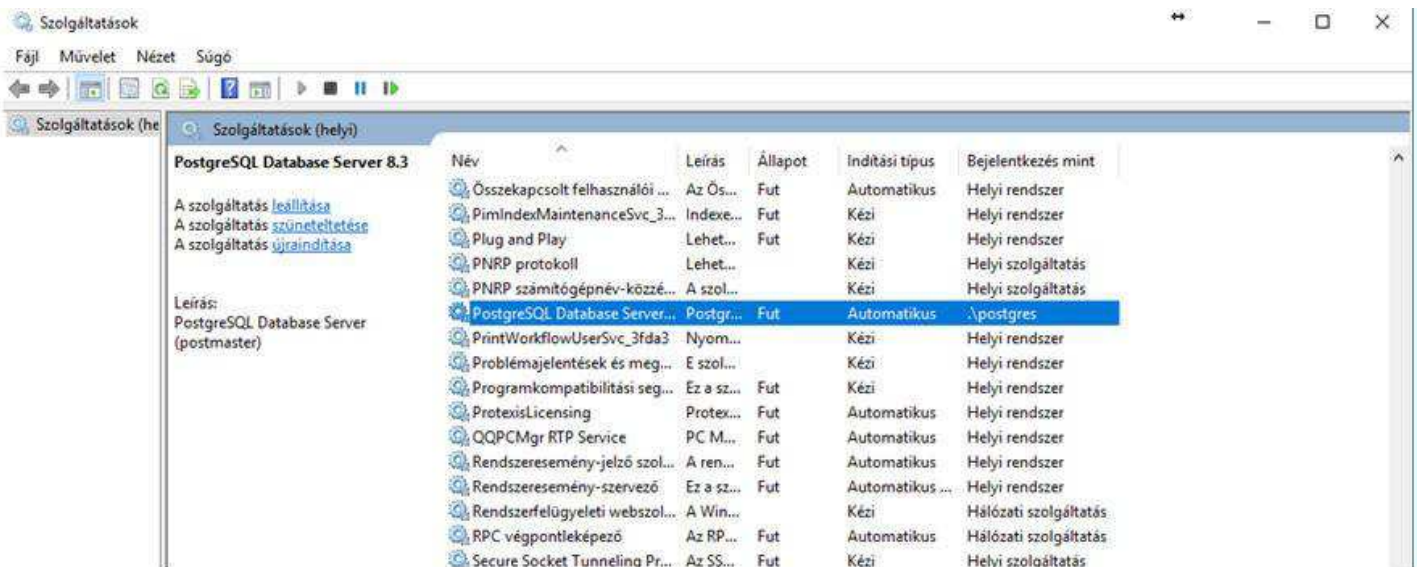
Szolgáltatások

Fájl Művelet Nézet Súgó

Szolgáltatások (he

Szolgáltatások (helyi)

PostgreSQL Database Server 8.3

A szolgáltatás leállítása
A szolgáltatás szüneteltetése
A szolgáltatás újraindítása

Leírás:
PostgreSQL Database Server (postmaster)

| Név | Leírás | Állapot | Indítási típus | Bejelentkezés mint |
|---|---|---|---|---|
| Összekapcsolt felhasználói ... | Az Ös... | Fut | Automatikus | Helyi rendszer |
| PimIndexMaintenanceSvc_3... | Indexe... | Fut | Kézi | Helyi rendszer |
| Plug and Play | Lehet... | Fut | Kézi | Helyi rendszer |
| PNRP protokoll | Lehet... | | Kézi | Helyi szolgáltatás |
| PNRP számítógépnév-közzé... | A szol... | | Kézi | Helyi szolgáltatás |
| PostgreSQL Database Server... | Postgr... | Fut | Automatikus | .\postgres |
| PrintWorkflowUserSvc_3fda3 | Nyom... | | Kézi | Helyi rendszer |
| Problémajelentések és meg... | E szol... | | Kézi | Helyi rendszer |
| Programkompatibilitási seg... | Ez a sz... | Fut | Kézi | Helyi rendszer |
| ProtexisLicensing | Protex... | Fut | Automatikus | Helyi rendszer |
| QQPCMgr RTP Service | PC M... | Fut | Automatikus | Helyi rendszer |
| Rendszeresemény-jelző szol... | A ren... | Fut | Automatikus | Helyi rendszer |
| Rendszeresemény-szervező | Ez a sz... | Fut | Automatikus ... | Helyi rendszer |
| Rendszerfelügyeleti webszol... | A Win... | | Kézi | Hálózati szolgáltatás |
| RPC végpontleképező | Az RP... | Fut | Automatikus | Hálózati szolgáltatás |
| Secure Socket Tunneling Pr... | Az SS... | Fut | Kézi | Helyi szolgáltatás |